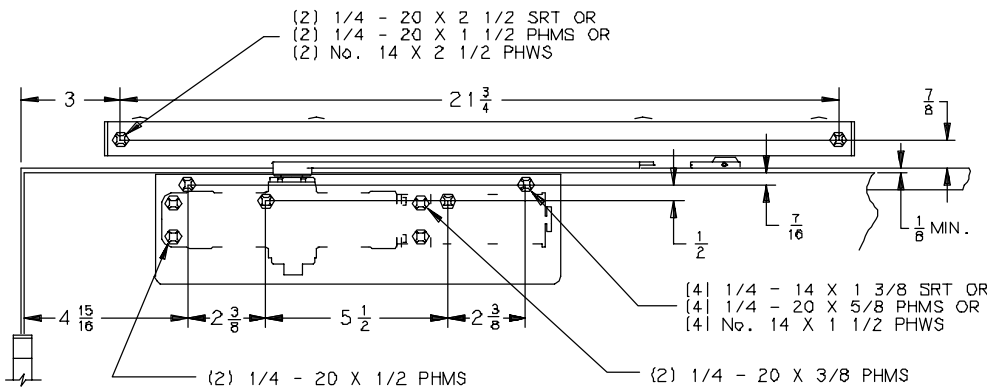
(2) 1/4 - 20 X 2 1/2 SRT OR
(2) 1/4 - 20 X 1 1/2 PHMS OR
(2) No. 14 X 2 1/2 PHWS

3

$21\frac{3}{4}$

$\frac{7}{8}$

$\frac{7}{16}$

$\frac{1}{2}$

$\frac{1}{8}$ MIN.

$4\frac{15}{16}$

$2\frac{3}{8}$

$5\frac{1}{2}$

$2\frac{3}{8}$

(4) 1/4 - 14 X 1 3/8 SRT OR
(4) 1/4 - 20 X 5/8 PHMS OR
(4) No. 14 X 1 1/2 PHWS

(2) 1/4 - 20 X 1/2 PHMS

(2) 1/4 - 20 X 3/8 PHMS